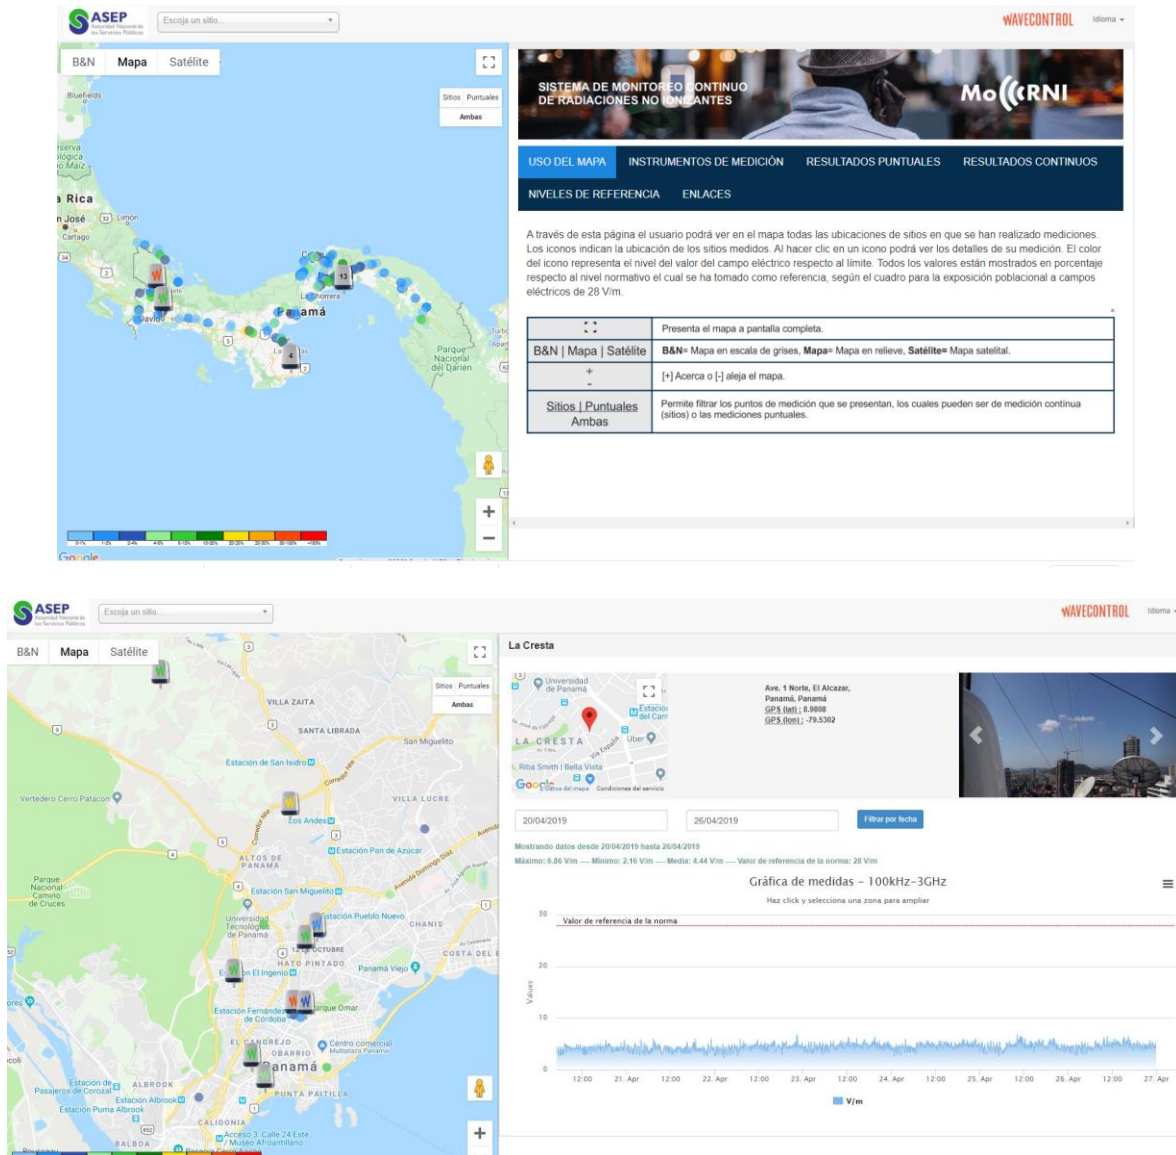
ASEP Autoridad Nacional de los Servicios Públicos

Escoja un sitio...

WAVECONTROL Idioma

B&N Mapa Satélite

Sitios Puntuales
Ambas

Bluefields
a Rica
n José
Limón
Cartago
Panamá
La Chorrera
David
Parque Nacional del Darién

SISTEMA DE MONITOREO CONTINUO DE RADIACIONES NO IONIZANTES

MoRNI

USO DEL MAPA INSTRUMENTOS DE MEDICIÓN RESULTADOS PUNTUALES RESULTADOS CONTINUOS NIVELES DE REFERENCIA ENLACES

A través de esta página el usuario podrá ver en el mapa todas las ubicaciones de sitios en que se han realizado mediciones. Los iconos indican la ubicación de los sitios medidos. Al hacer clic en un icono podrá ver los detalles de su medición. El color del icono representa el nivel del valor del campo eléctrico respecto al límite. Todos los valores están mostrados en porcentaje respecto al nivel normativo el cual se ha tomado como referencia, según el cuadro para la exposición poblacional a campos eléctricos de 28 V/m.

| | Presenta el mapa a pantalla completa. |
|---|---|
| B&N \| Mapa \| Satélite | **B&N**= Mapa en escala de grises, **Mapa**= Mapa en relieve, **Satélite**= Mapa satelital. |
| + - | [+] Acerca o [-] aleja el mapa. |
| Sitios \| Puntuales Ambas | Permite filtrar los puntos de medición que se presentan, los cuales pueden ser de medición continua (sitios) o las mediciones puntuales. |

Google

ASEP Autoridad Nacional de los Servicios Públicos

Escoja un sitio...

WAVECONTROL Idioma

B&N Mapa Satélite

Sitios Puntuales
Ambas

VILLA ZAITA
SANTA LIBRADA
San Miguelito
Estación de San Isidro
Vertedero Cerro Patacon
VILLA LUCRE
Los Andes
Estación Pan de Azúcar
ALTOS DE PANAMÁ
Estación San Miguelito
Parque Nacional Camino de Cruces
Universidad Tecnológica de Panamá
Estación Pueblo Nuevo
CHANIS
12 DE OCTUBRE
HATO PINTADO
Panamá Viejo
COSTA DEL E
El Ingenio
Estación Fernández de Córdoba
Parque Omar
EL CANGREJO
OBARRIO
Centro comercial Multiplaza Pacific
Panamá
Estación de Pasajeros de Corozal
ALBROOK
Estación Albrook
PUNTA PAITILLA
Estacion Puma Albrook
CALIDONIA
BALBOA
Acceso 3, Calle 24 Este Museo Afroantillano

La Cresta

Universidad de Panamá
Estación del Carr
LA CRESTA
Vía España
Uber
Riba Smith | Bella Vista
Google Datos del mapa Condiciones del servicio

Ave. 1 Norte, El Alcazar, Panamá, Panamá
GPS (lat) : 8.9808
GPS (lon) : -79.5302

20/04/2019 26/04/2019 Filtrar por fecha

Mostrando datos desde 20/04/2019 hasta 26/04/2019
Máximo: 6.86 V/m — Mínimo: 2.16 V/m — Media: 4.44 V/m — Valor de referencia de la norma: 28 V/m

Gráfica de medidas - 100kHz-3GHz
Haz click y selecciona una zona para ampliar

Valor de referencia de la norma
30
20
10
0
Values
12:00 21. Apr 12:00 22. Apr 12:00 23. Apr 12:00 24. Apr 12:00 25. Apr 12:00 26. Apr 12:00 27. Apr
V/m